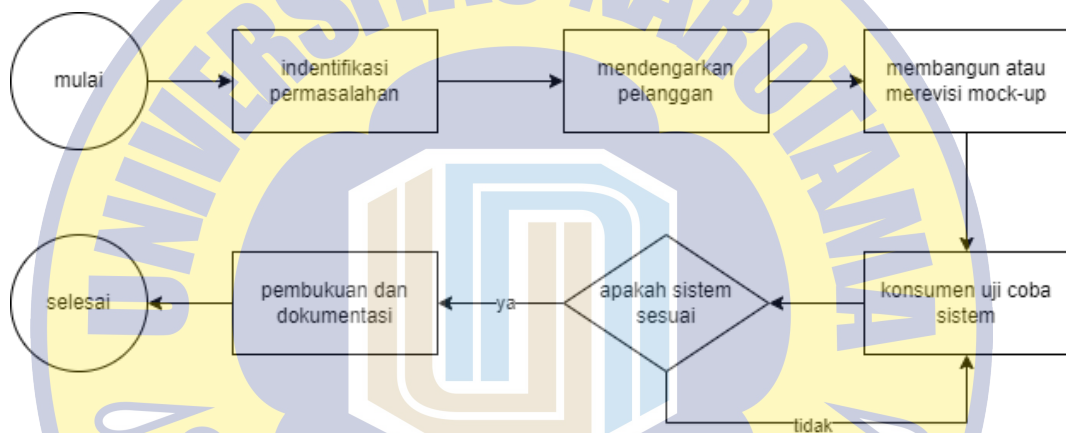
mulai

indentifikasi permasalahan

mendengarkan pelanggan

membangun atau merevisi mock-up

konsumen uji coba sistem

apakah sistem sesuai

tidak

ya

pembukuan dan dokumentasi

selesai

UNIVERSITAS NAROTAMA